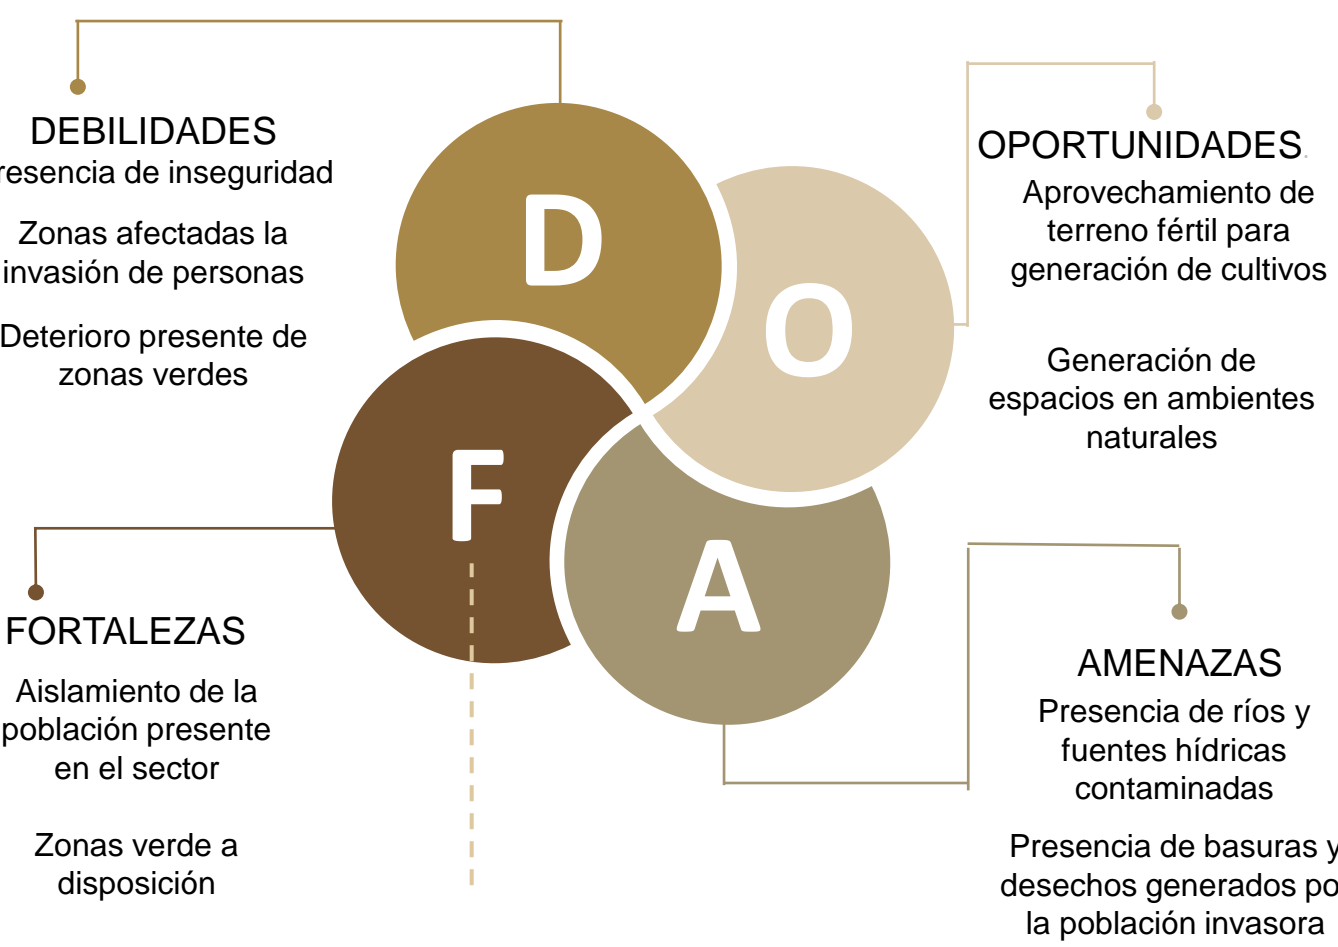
DEBILIDADES
resencia de inseguridad

Zonas afectadas la invasión de personas

Deterioro presente de zonas verdes

D

O

F

A

OPORTUNIDADES

Aprovechamiento de terreno fértil para generación de cultivos

Generación de espacios en ambientes naturales

FORTALEZAS

Aislamiento de la población presente en el sector

Zonas verde a disposición

AMENAZAS

Presencia de ríos y fuentes hídricas contaminadas

Presencia de basuras y desechos generados po la población invasora